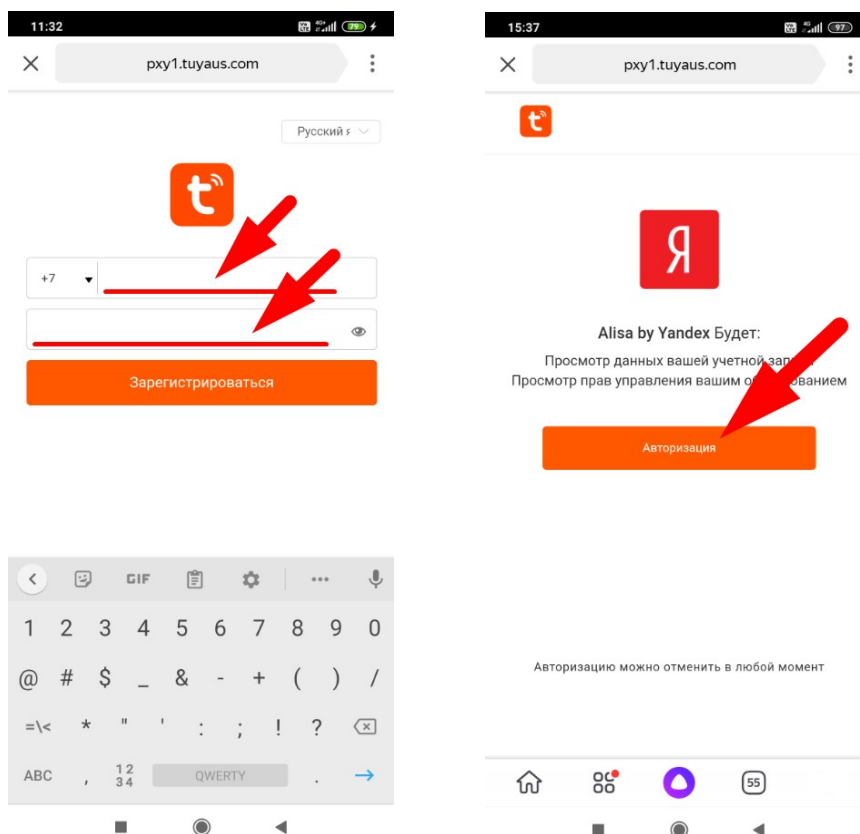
11:32

pxy1.tuyaus.com

Русский я

+7

Зарегистрироваться

GIF

1 2 3 4 5 6 7 8 9 0

@ # $ _ & - + ( ) /

=\< * " ' : ; ! ?

ABC , 12 34 QWERTY .

15:37

97

pxy1.tuyaus.com

Я

Alisa by Yandex Будет:

Просмотр данных вашей учетной за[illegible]

Просмотр прав управления вашим о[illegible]ованием

Авторизация

Авторизацию можно отменить в любой момент

55